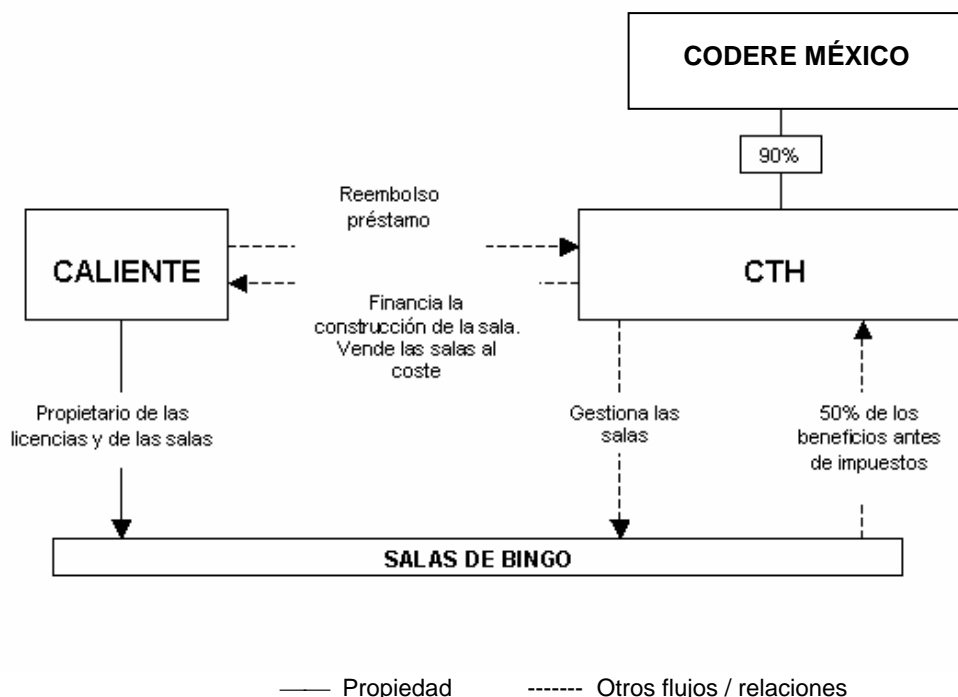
CODERE MÉXICO

90%

Reembolso préstamo

CALIENTE

CTH

Financia la construcción de la sala. Vende las salas al coste

Propietario de las licencias y de las salas

Gestiona las salas

50% de los beneficios antes de impuestos

SALAS DE BINGO

—— Propiedad

------- Otros flujos / relaciones